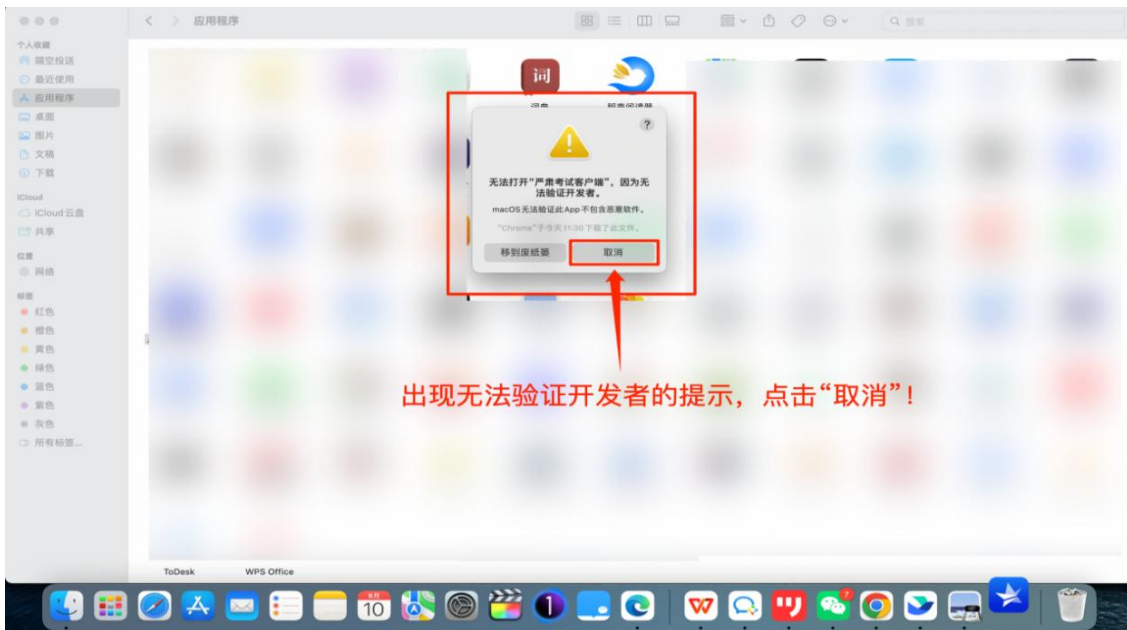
应用程序

个人收藏
隔空投送
最近使用
应用程序
桌面
图片
文稿
下载

iCloud
iCloud 云盘
共享

位置
网络

标签
红色
橙色
黄色
绿色
蓝色
紫色
灰色
所有标签...

词

无法打开"严肃考试客户端"，因为无法验证开发者。

macOS 无法验证此 App 不包含恶意软件。

"Chrome"于今天11:30 下载了此文件。

移到废纸篓

取消

出现无法验证开发者的提示，点击"取消"！

ToDesk

WPS Office

10